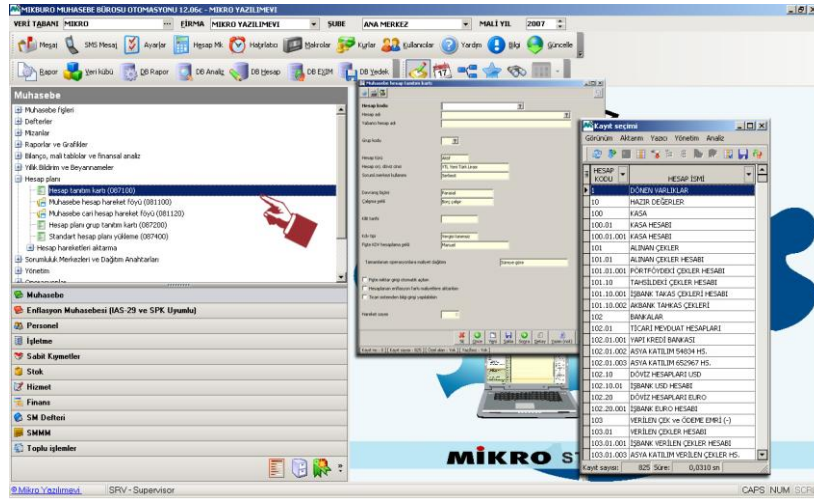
MİKRO MUHASEBE BÜROSU OTOMASYONU 12.06c - MİKRO YAZILIMEVİ

VERİ TABANI MIKRO FİRMA MIKRO YAZILIMEVİ ŞUBE ANA MERKEZ MALİ YIL 2007

Mesaj SMS Mesaj Ayarlar Hesap Mk. Hatırlatıcı Makrolar Kurlar Kullanıcılar Yardım Bilgi Güncelle

Rapor Veri kübü DB Rapor DB Analiz DB Hesap DB Eşim DB Yedek

Muhasebe

Muhasebe Fişleri
Defterler
Mizanlar
Raporlar ve Grafikler
Bilanço, mali tablolar ve finansal analiz
Yıllık Bildirim ve Beyannameler
Hesap planı
Hesap tanıtım kartı (087100)
Muhasebe hesap hareket föyü (081100)
Muhasebe cari hesap hareket föyü (081120)
Hesap planı grup tanıtım kartı (087200)
Standart hesap planı yükleme (087400)
Hesap hareketleri aktarma
Sorumluluk Merkezleri ve Dağıtım Anahtarları
Yönetim

Muhasebe
Enflasyon Muhasebesi (IAS-29 ve SPK Uyumlu)
Personel
İşletme
Sabit Kıymetler
Stok
Hizmet
Finans
SM Defteri
SMMM
Toplu işlemler

Muhasebe hesap tanıtım kartı
Hesap kodu
Hesap adı
Yabancı hesap adı
Grup kodu
Hesap tipi
Hesap ortu döviz cinsi
Sorumluluk merkezi kullanımı
Dövizleşmiş
Çalışma şekli
Kilit tarihi
Kdv tipi
Fiyatı KDV hesaplama şekli

Kayıt seçimi
Görünüm Aktarım Yazıcı Yönetim Analiz

| HESAP KODU | HESAP İSMİ |
|---|---|
| 1 | DÖNEN VARLIKLAR |
| 10 | HAZIR DEĞERLER |
| 100 | KASA |
| 100.01 | KASA HESABI |
| 100.01.001 | KASA HESABI |
| 101 | ALINAN ÇEKLER |
| 101.01 | ALINAN ÇEKLER HESABI |
| 101.01.001 | PORTFÖYDEKİ ÇEKLER HESABI |
| 101.10 | TAHSİLDEKİ ÇEKLER HESABI |
| 101.10.001 | İŞBANK TAKAS ÇEKLERİ HESABI |
| 101.10.002 | AKBANK TAHKAS ÇEKLERİ |
| 102 | BANKALAR |
| 102.01 | TİCARİ MEVDUAT HESAPLARI |
| 102.01.001 | YAPI KREDİ BANKASI |
| 102.01.002 | ASYA KATILIM 54834 HS. |
| 102.01.003 | ASYA KATILIM 652967 HS. |
| 102.10 | DÖVİZ HESAPLARI USD |
| 102.10.01 | İŞBANK USD HESABI |
| 102.20 | DÖVİZ HESAPLARI EURO |
| 102.20.001 | İŞBANK EURO HESABI |
| 103 | VERİLEN ÇEK ve ÖDEME EMRİ (-) |
| 103.01 | VERİLEN ÇEKLER HESABI |
| 103.01.001 | İŞBANK VERİLEN ÇEKLER HESABI |
| 103.01.003 | ASYA KATILIM VERİLEN ÇEKLER HS. |

Kayıt sayısı: 825 Süre: 0,0310 sn

MİKRO

Mikro Yazılımevi SRV - Supervisor CAPS NUM SCRL